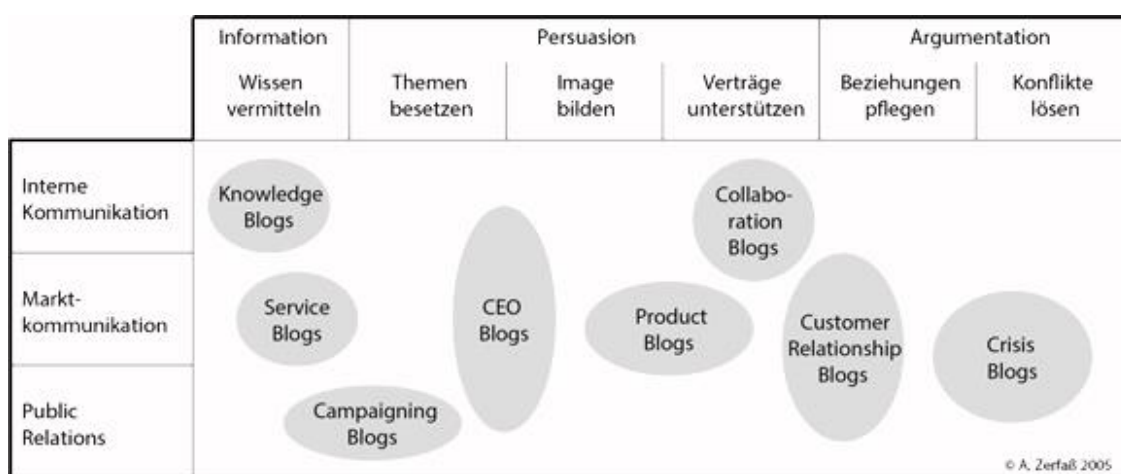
| | Information | Persuasion | | | Argumentation | |
|---|---|---|---|---|---|---|
| | Wissen vermitteln | Themen besetzen | Image bilden | Verträge unterstützen | Beziehungen pflegen | Konflikte lösen |
| Interne Kommunikation | | | | | | |
| Markt-kommunikation | | | | | | |
| Public Relations | | | | | | |

Knowledge Blogs

Collabo-ration Blogs

Service Blogs

CEO Blogs

Product Blogs

Customer Relationship Blogs

Crisis Blogs

Campaigning Blogs

© A. Zerfaß 2005